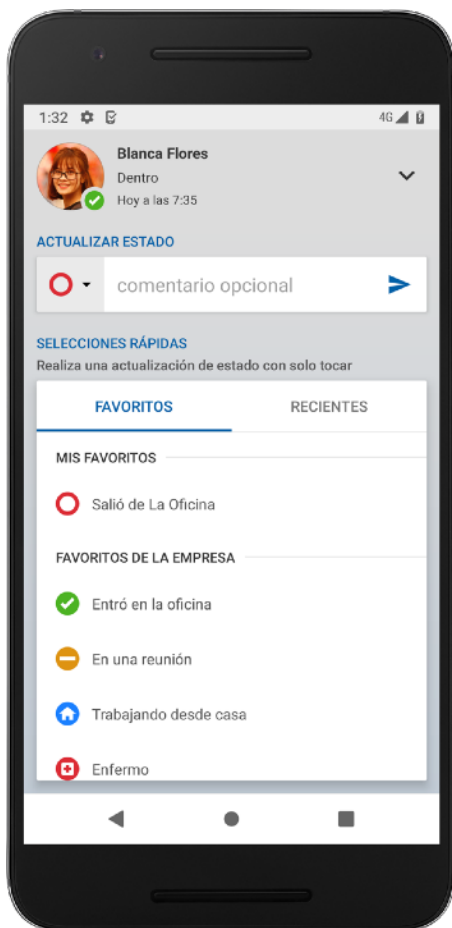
1:32

4G

Blanca Flores

Dentro

Hoy a las 7:35

ACTUALIZAR ESTADO

comentario opcional

SELECCIONES RÁPIDAS

Realiza una actualización de estado con solo tocar

FAVORITOS

RECIENTES

MIS FAVORITOS

Salió de La Oficina

FAVORITOS DE LA EMPRESA

Entró en la oficina

En una reunión

Trabajando desde casa

Enfermo